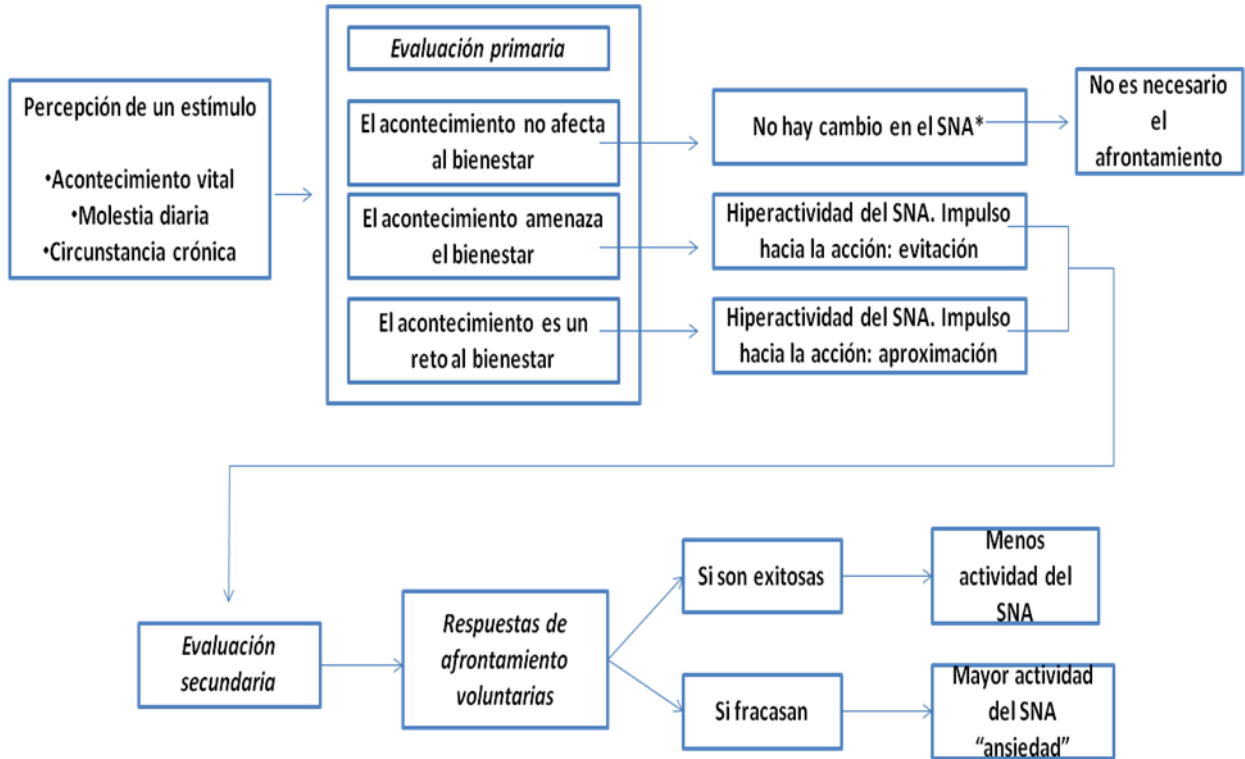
Percepción de un estímulo

•Acontecimiento vital
•Molestia diaria
•Circunstancia crónica

Evaluación primaria

El acontecimiento no afecta al bienestar

El acontecimiento amenaza el bienestar

El acontecimiento es un reto al bienestar

No hay cambio en el SNA*

No es necesario el afrontamiento

Hiperactividad del SNA. Impulso hacia la acción: evitación

Hiperactividad del SNA. Impulso hacia la acción: aproximación

Evaluación secundaria

Respuestas de afrontamiento voluntarias

Si son exitosas

Menos actividad del SNA

Si fracasan

Mayor actividad del SNA "ansiedad"